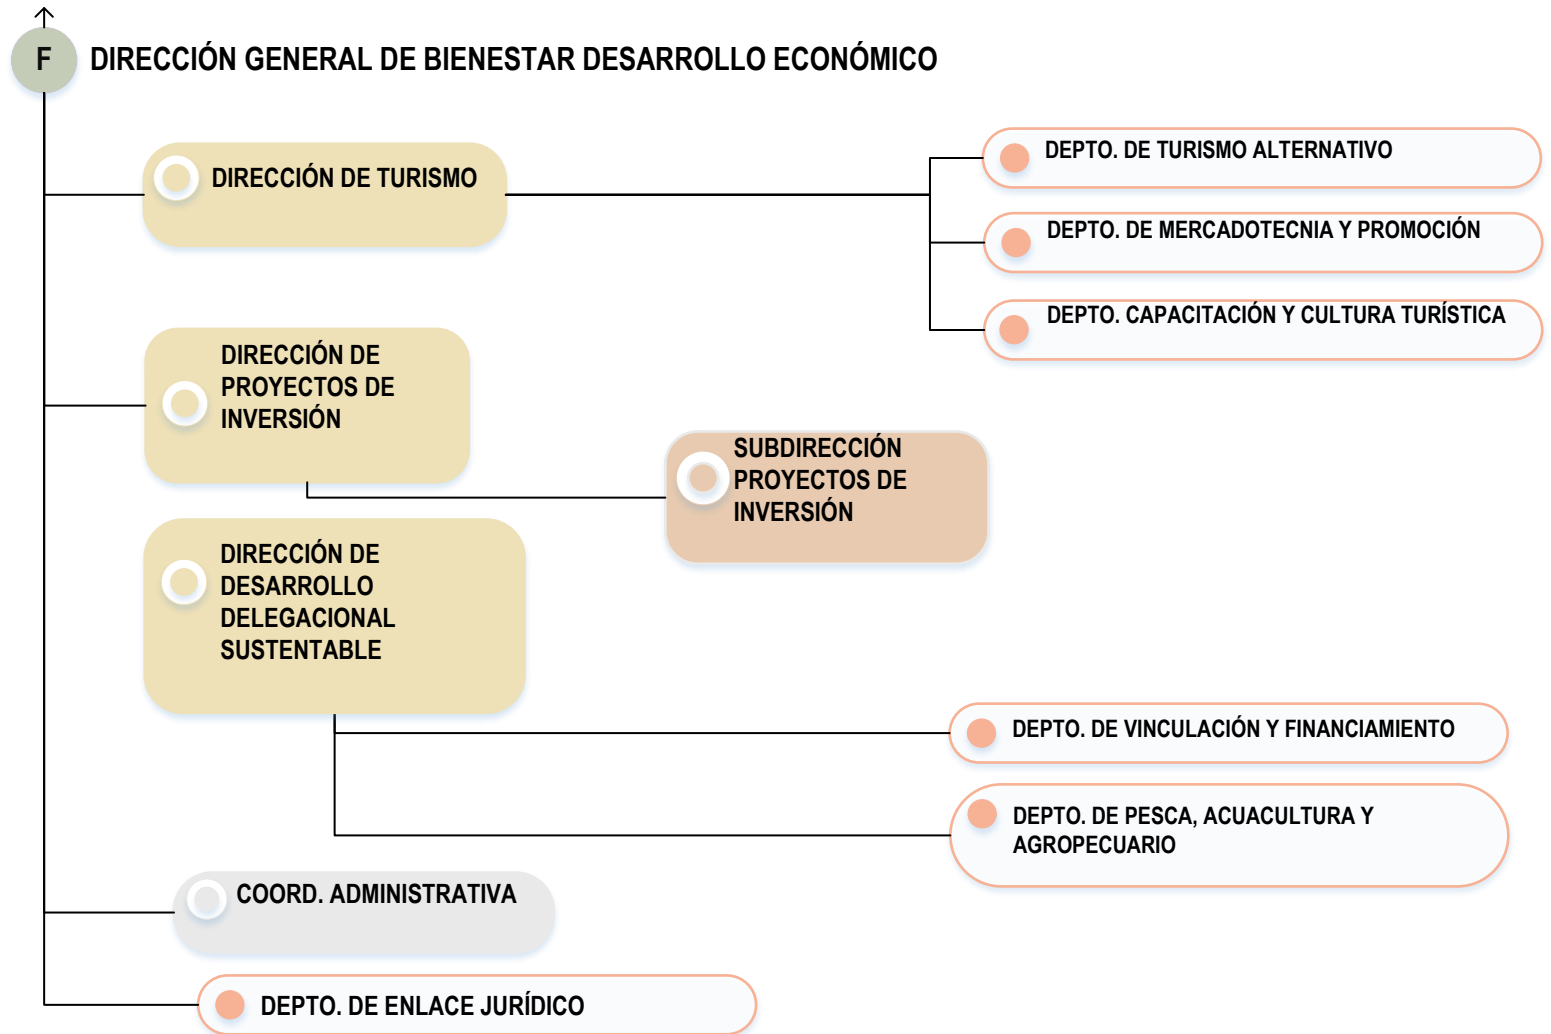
F

DIRECCIÓN GENERAL DE BIENESTAR DESARROLLO ECONÓMICO

DIRECCIÓN DE TURISMO

DEPTO. DE TURISMO ALTERNATIVO

DEPTO. DE MERCADOTECNIA Y PROMOCIÓN

DEPTO. CAPACITACIÓN Y CULTURA TURÍSTICA

DIRECCIÓN DE PROYECTOS DE INVERSIÓN

SUBDIRECCIÓN PROYECTOS DE INVERSIÓN

DIRECCIÓN DE DESARROLLO DELEGACIONAL SUSTENTABLE

DEPTO. DE VINCULACIÓN Y FINANCIAMIENTO

DEPTO. DE PESCA, ACUACULTURA Y AGROPECUARIO

COORD. ADMINISTRATIVA

DEPTO. DE ENLACE JURÍDICO